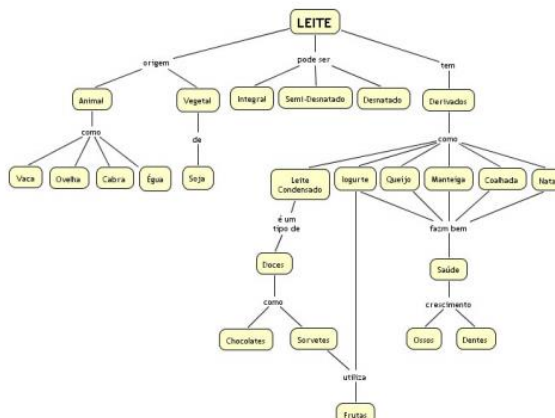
LEITE

origem

Animal

como

Vaca

Ovelha

Cabra

Égua

Vegetal

de

Soja

pode ser

Integral

Semi-Desnatado

Desnatado

tem

Derivados

como

Leite Condensado

é um tipo de

Doces

como

Chocolates

Sorvetes

Iogurte

Queijo

Manteiga

Coalhada

Nata

fazm bem

Saúde

crescimento

Ossos

Dentes

utiliza

Frutas